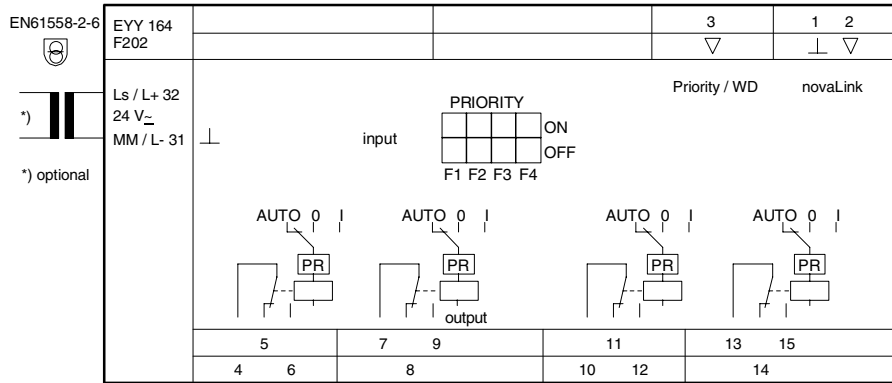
EN61558-2-6

*)

*) optional

EYY 164
F202

Ls / L+ 32
24 V~
MM / L- 31

3
▽

1 2
⊥ ▽

Priority / WD

novaLink

⊥

input

PRIORITY

ON

OFF

F1 F2 F3 F4

AUTO 0 I

PR

AUTO 0 I

PR

output

AUTO 0 I

PR

AUTO 0 I

PR

| 5 | 7 9 | 11 | 13 15 |
|---|---|---|---|
| 4 6 | 8 | 10 12 | 14 |